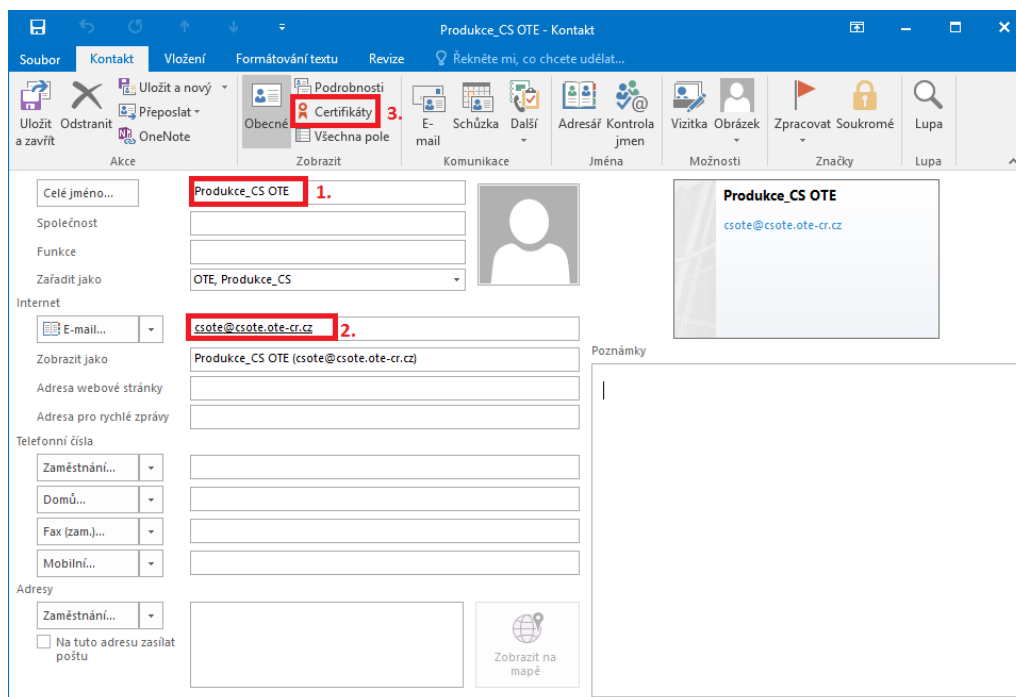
Produkce_CS OTE - Kontakt

Soubor Kontakt Vložení Formátování textu Revize Řekněte mi, co chcete udělat...

Uložit a zavřít Odstranit Uložit a nový Přeposlat OneNote
Akce

Obecné Podrobnosti Certifikáty 3. Všechna pole
Zobrazit

E-mail Schůzka Další
Komunikace

Adresář Kontrola jmen
Jména

Vizitka Obrázek
Možnosti

Zpracovat Soukromé
Značky

Lupa
Lupa

Celé jméno... Produkce_CS OTE 1.
Společnost
Funkce
Zařadit jako OTE, Produkce_CS
Internet
E-mail... csote@csote.ote-cr.cz 2.
Zobrazit jako Produkce_CS OTE (csote@csote.ote-cr.cz)
Adresa webové stránky
Adresa pro rychlé zprávy
Telefonní čísla
Zaměstnání...
Domů...
Fax (zam.)...
Mobilní...
Adresy
Zaměstnání...
Na tuto adresu zasílat poštu

Zobrazit na mapě

Produkce_CS OTE
csote@csote.ote-cr.cz

Poznámky